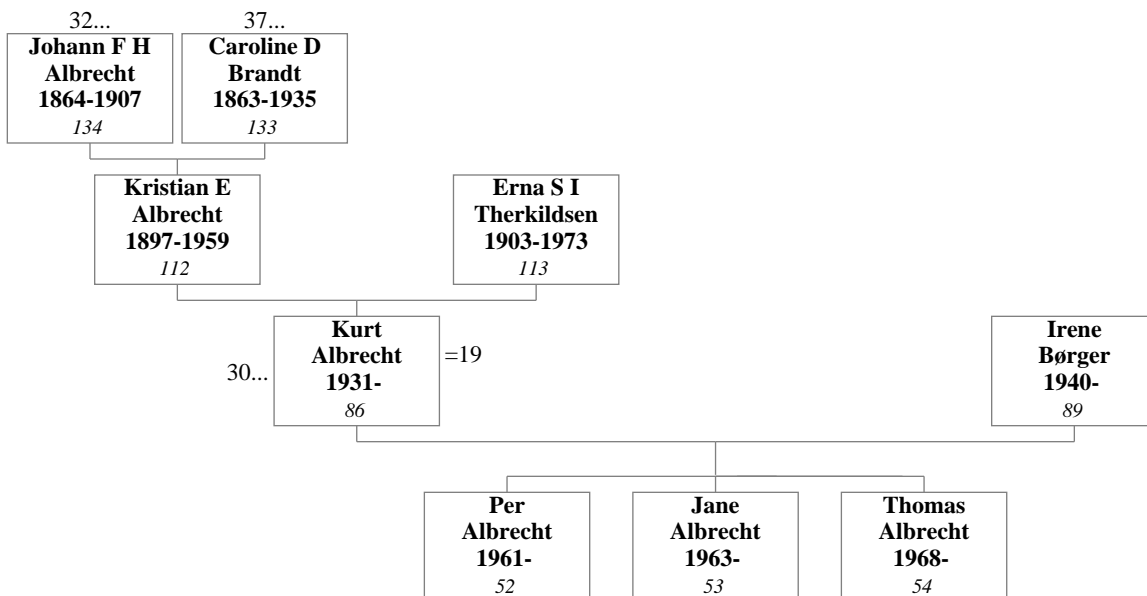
32...
Johann F H Albrecht 1864-1907
134

37...
Caroline D Brandt 1863-1935
133

Kristian E Albrecht 1897-1959
112

Erna S I Therkildsen 1903-1973
113

30...
Kurt Albrecht 1931-
86
=19

Irene Børger 1940-
89

Per Albrecht 1961-
52

Jane Albrecht 1963-
53

Thomas Albrecht 1968-
54